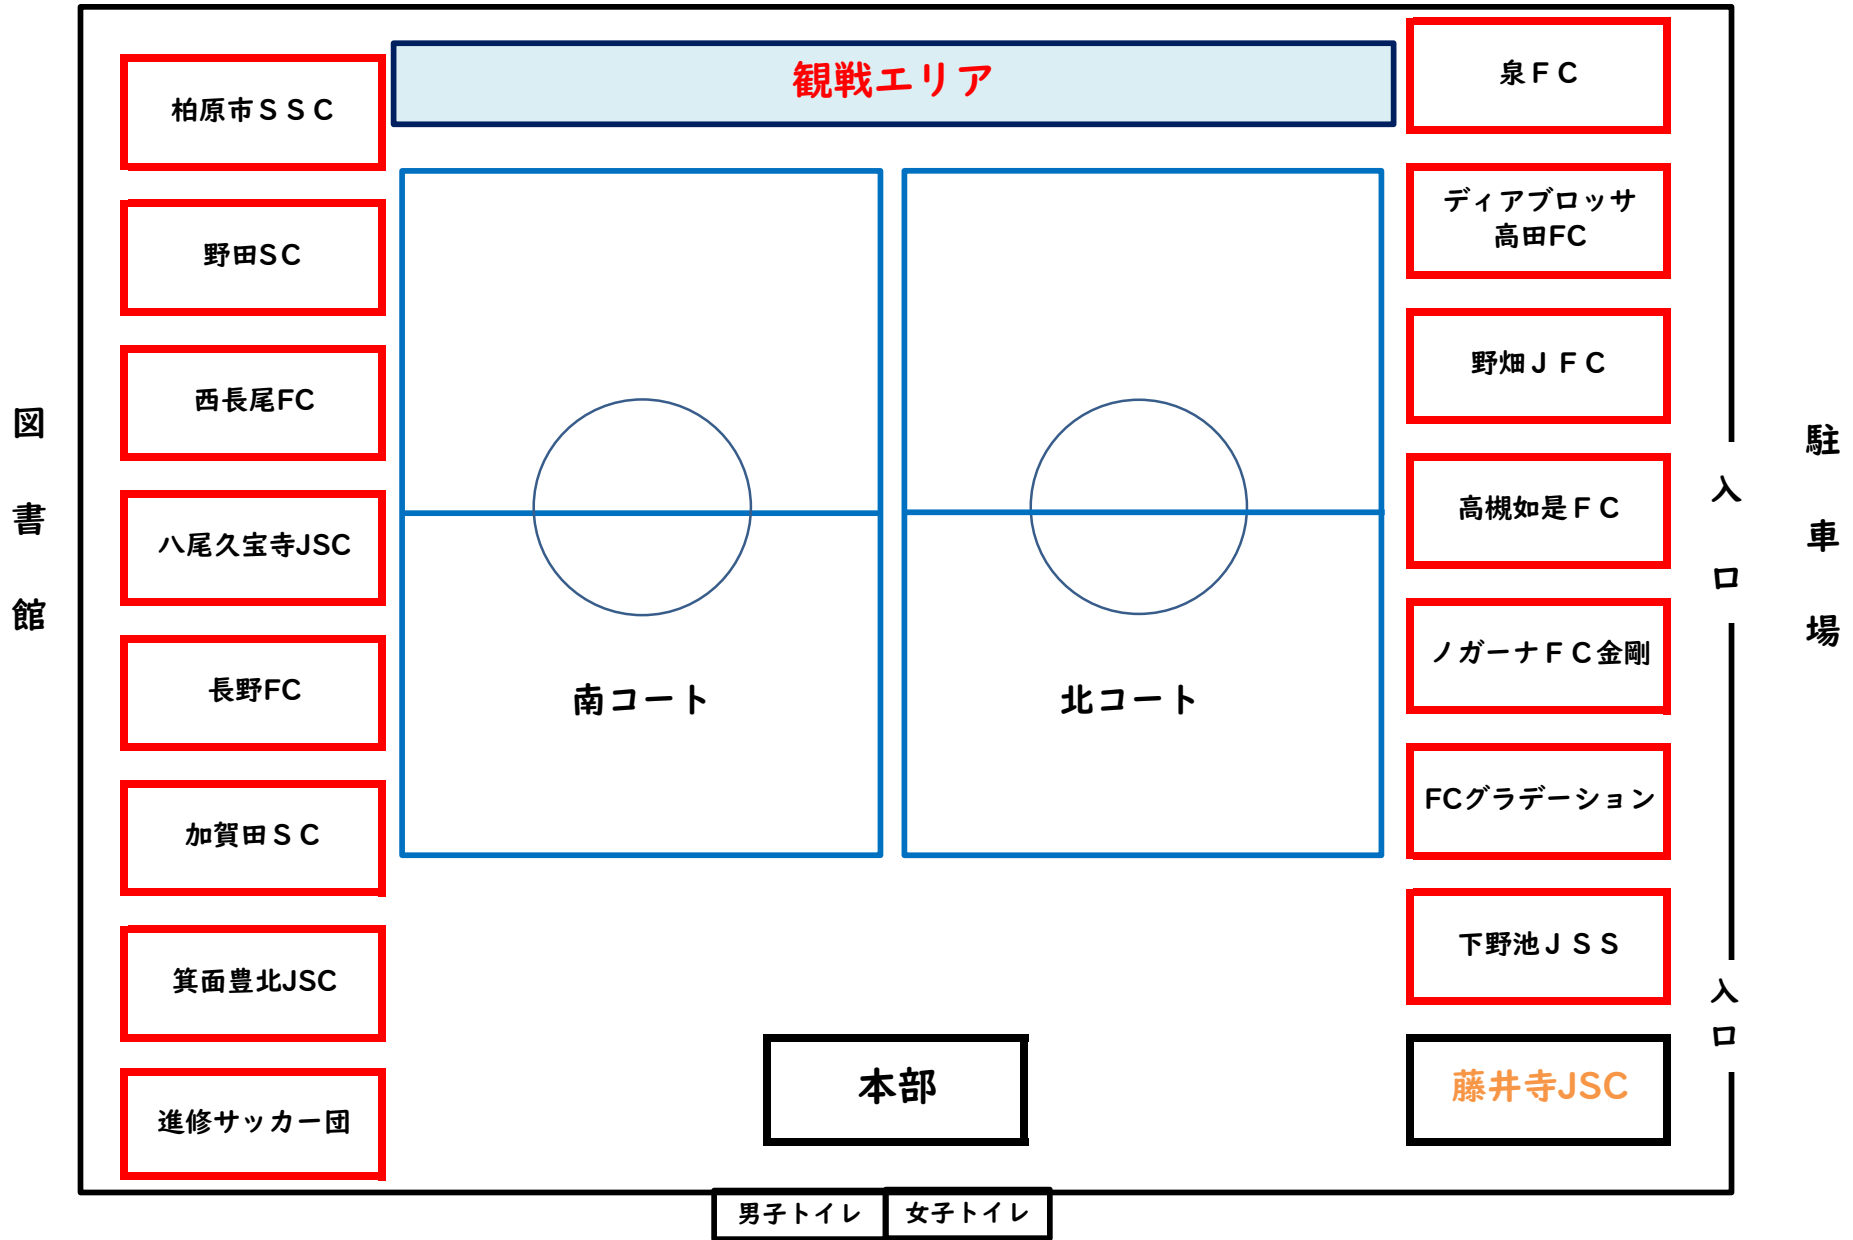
図
書
館

柏原市ＳＳＣ

野田ＳＣ

西長尾FC

八尾久宝寺JSC

長野FC

加賀田ＳＣ

箕面豊北JSC

進修サッカー団

観戦エリア

南コート

北コート

本部

泉ＦＣ

ディアブロッサ
高田FC

野畑ＪＦＣ

高槻如是ＦＣ

ノガーナＦＣ金剛

FCグラデーション

下野池ＪＳＳ

藤井寺JSC

入
口

入
口

駐
車
場

男子トイレ

女子トイレ